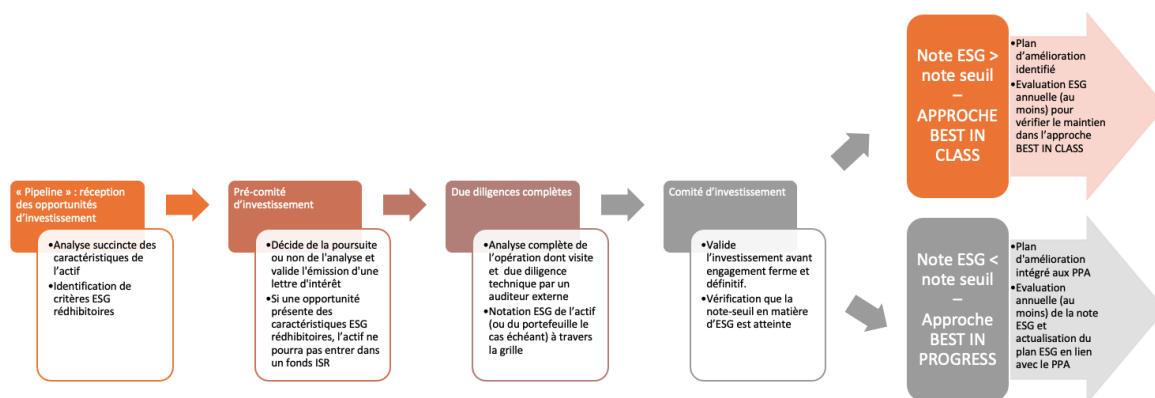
« Pipeline » : réception des opportunités d'investissement

•Analyse succincte des caractéristiques de l'actif
•Identification de critères ESG rédhibitoires

Pré-comité d'investissement

•Décide de la poursuite ou non de l'analyse et valide l'émission d'une lettre d'intérêt
•Si une opportunité présente des caractéristiques ESG rédhibitoires, l'actif ne pourra pas entrer dans un fonds ISR

Due diligences complètes

•Analyse complète de l'opération dont visite et due diligence technique par un auditeur externe
•Notation ESG de l'actif (ou du portefeuille le cas échéant) à travers la grille

Comité d'investissement

•Valide l'investissement avant engagement ferme et définitif.
•Vérification que la note-seuil en matière d'ESG est atteinte

Note ESG > note seuil – APPROCHE BEST IN CLASS

•Plan d'amélioration identifié
•Evaluation ESG annuelle (au moins) pour vérifier le maintien dans l'approche BEST IN CLASS

Note ESG < note seuil – Approche BEST IN PROGRESS

•Plan d'amélioration intégré aux PPA
•Evaluation annuelle (au moins) de la note ESG et actualisation du plan ESG en lien avec le PPA